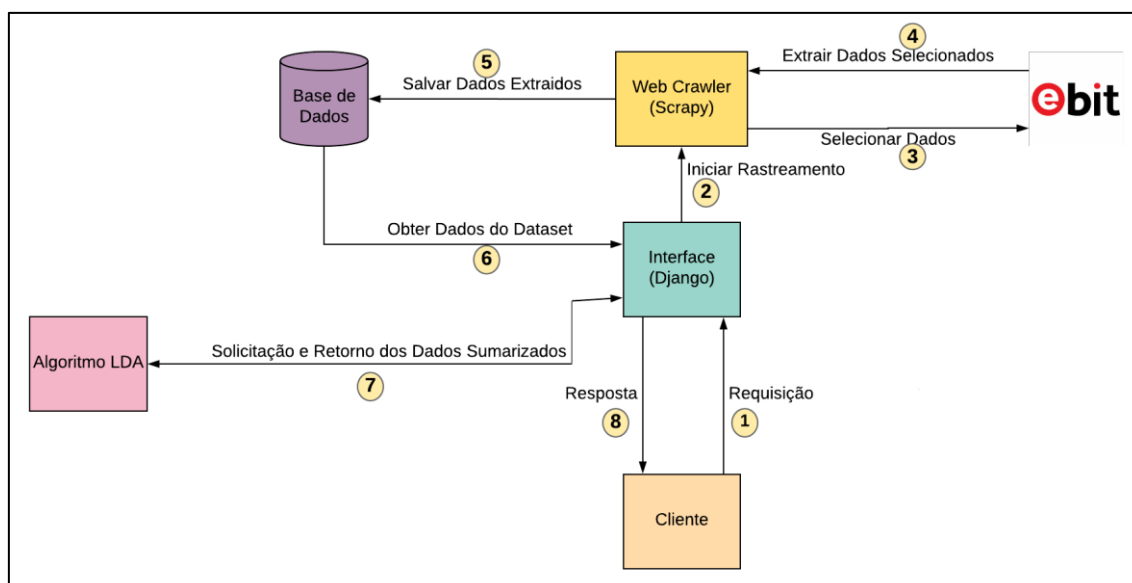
4
Extrair Dados Selecionados

5
Salvar Dados Extraidos

Base de Dados

Web Crawler (Scrapy)

ebit

Selecionar Dados
3

Iniciar Rastreamento
2

Obter Dados do Dataset
6

Interface (Django)

Algoritmo LDA

Solicitação e Retorno dos Dados Sumarizados
7

Resposta
8

Requisição
1

Cliente